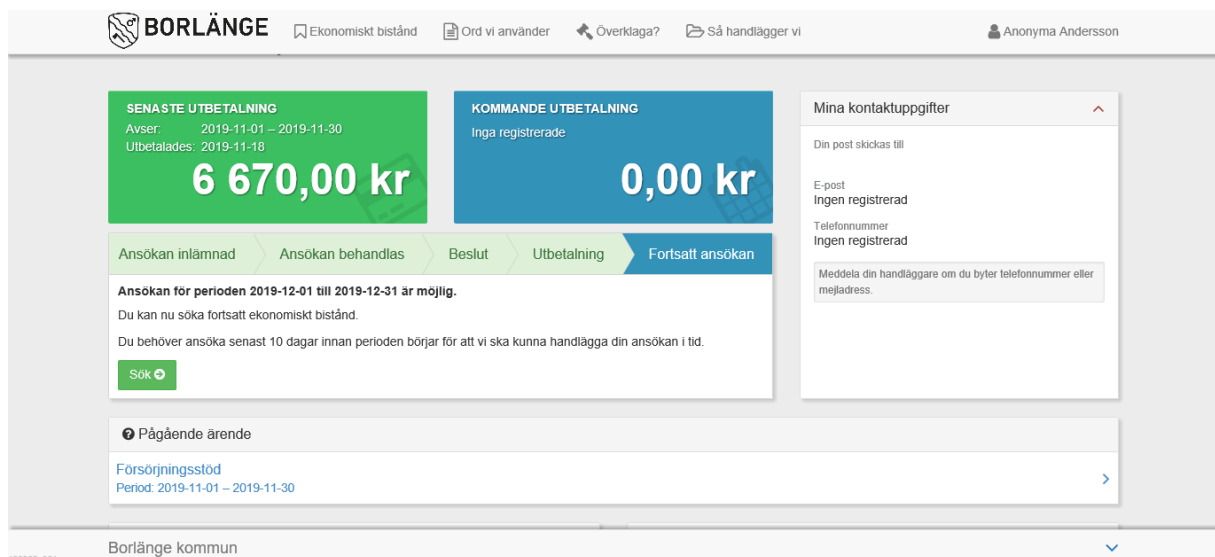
BORLÄNGE Ekonomiskt bistånd Ord vi använder Överklaga? Så handlägger vi Anonyma Andersson

SENASTE UTBETALNING
Avser: 2019-11-01 – 2019-11-30
Utbetalades: 2019-11-18
6 670,00 kr

KOMMANDE UTBETALNING
Inga registrerade
0,00 kr

Mina kontaktuppgifter
Din post skickas till
E-post
Ingen registrerad
Telefonnummer
Ingen registrerad
Meddela din handläggare om du byter telefonnummer eller mejladress.

Ansökan inlämnad | Ansökan behandlas | Beslut | Utbetalning | Fortsatt ansökan

**Ansökan för perioden 2019-12-01 till 2019-12-31 är möjlig.**
Du kan nu söka fortsatt ekonomiskt bistånd.
Du behöver ansöka senast 10 dagar innan perioden börjar för att vi ska kunna handlägga din ansökan i tid.
Sök

Pågående ärende
Försörjningsstöd
Period: 2019-11-01 – 2019-11-30

Borlänge kommun